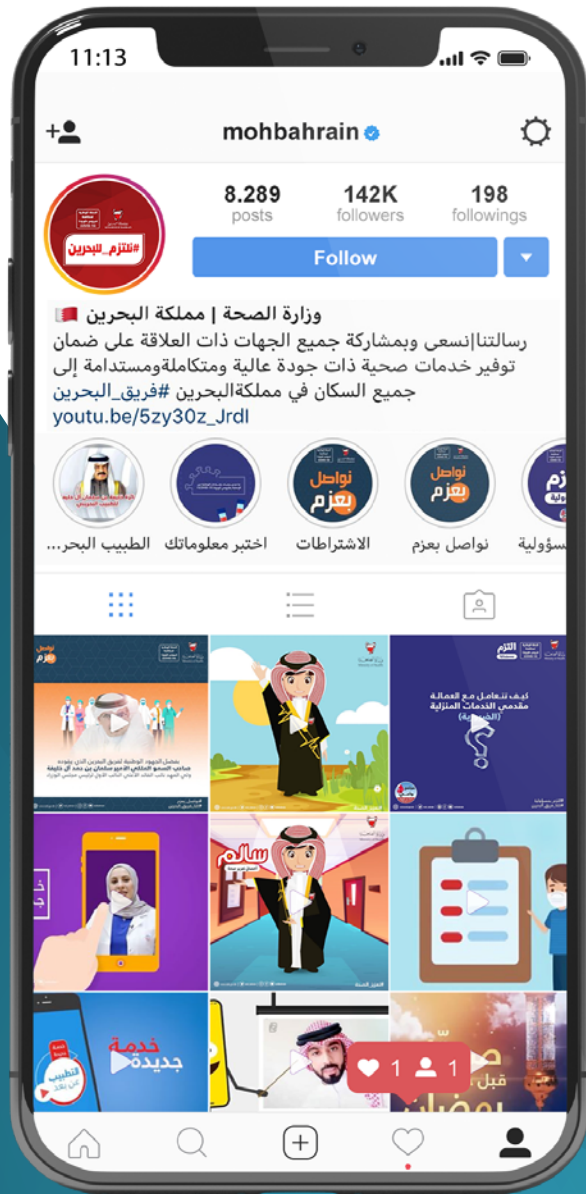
11:13

mohbahrain

8.289 posts
142K followers
198 followings

#نلتزم_البحرين

Follow

وزارة الصحة | مملكة البحرين
رسالتنا|نسعى وبمشاركة جميع الجهات ذات العلاقة على ضمان توفير خدمات صحية ذات جودة عالية ومتكاملةومستدامة إلى جميع السكان في مملكةالبحرين #فريق_البحرين
youtu.be/5zy30z_Jrdl

الطبيب البحر...
اختبر معلوماتك
الاشتراطات
نواصل بعزم
سؤولية

نواصل بعزم

كيف نتعامل مع العمالة مقدمي الخدمات المنزلية

سالم

خدمة جديدة

1 1